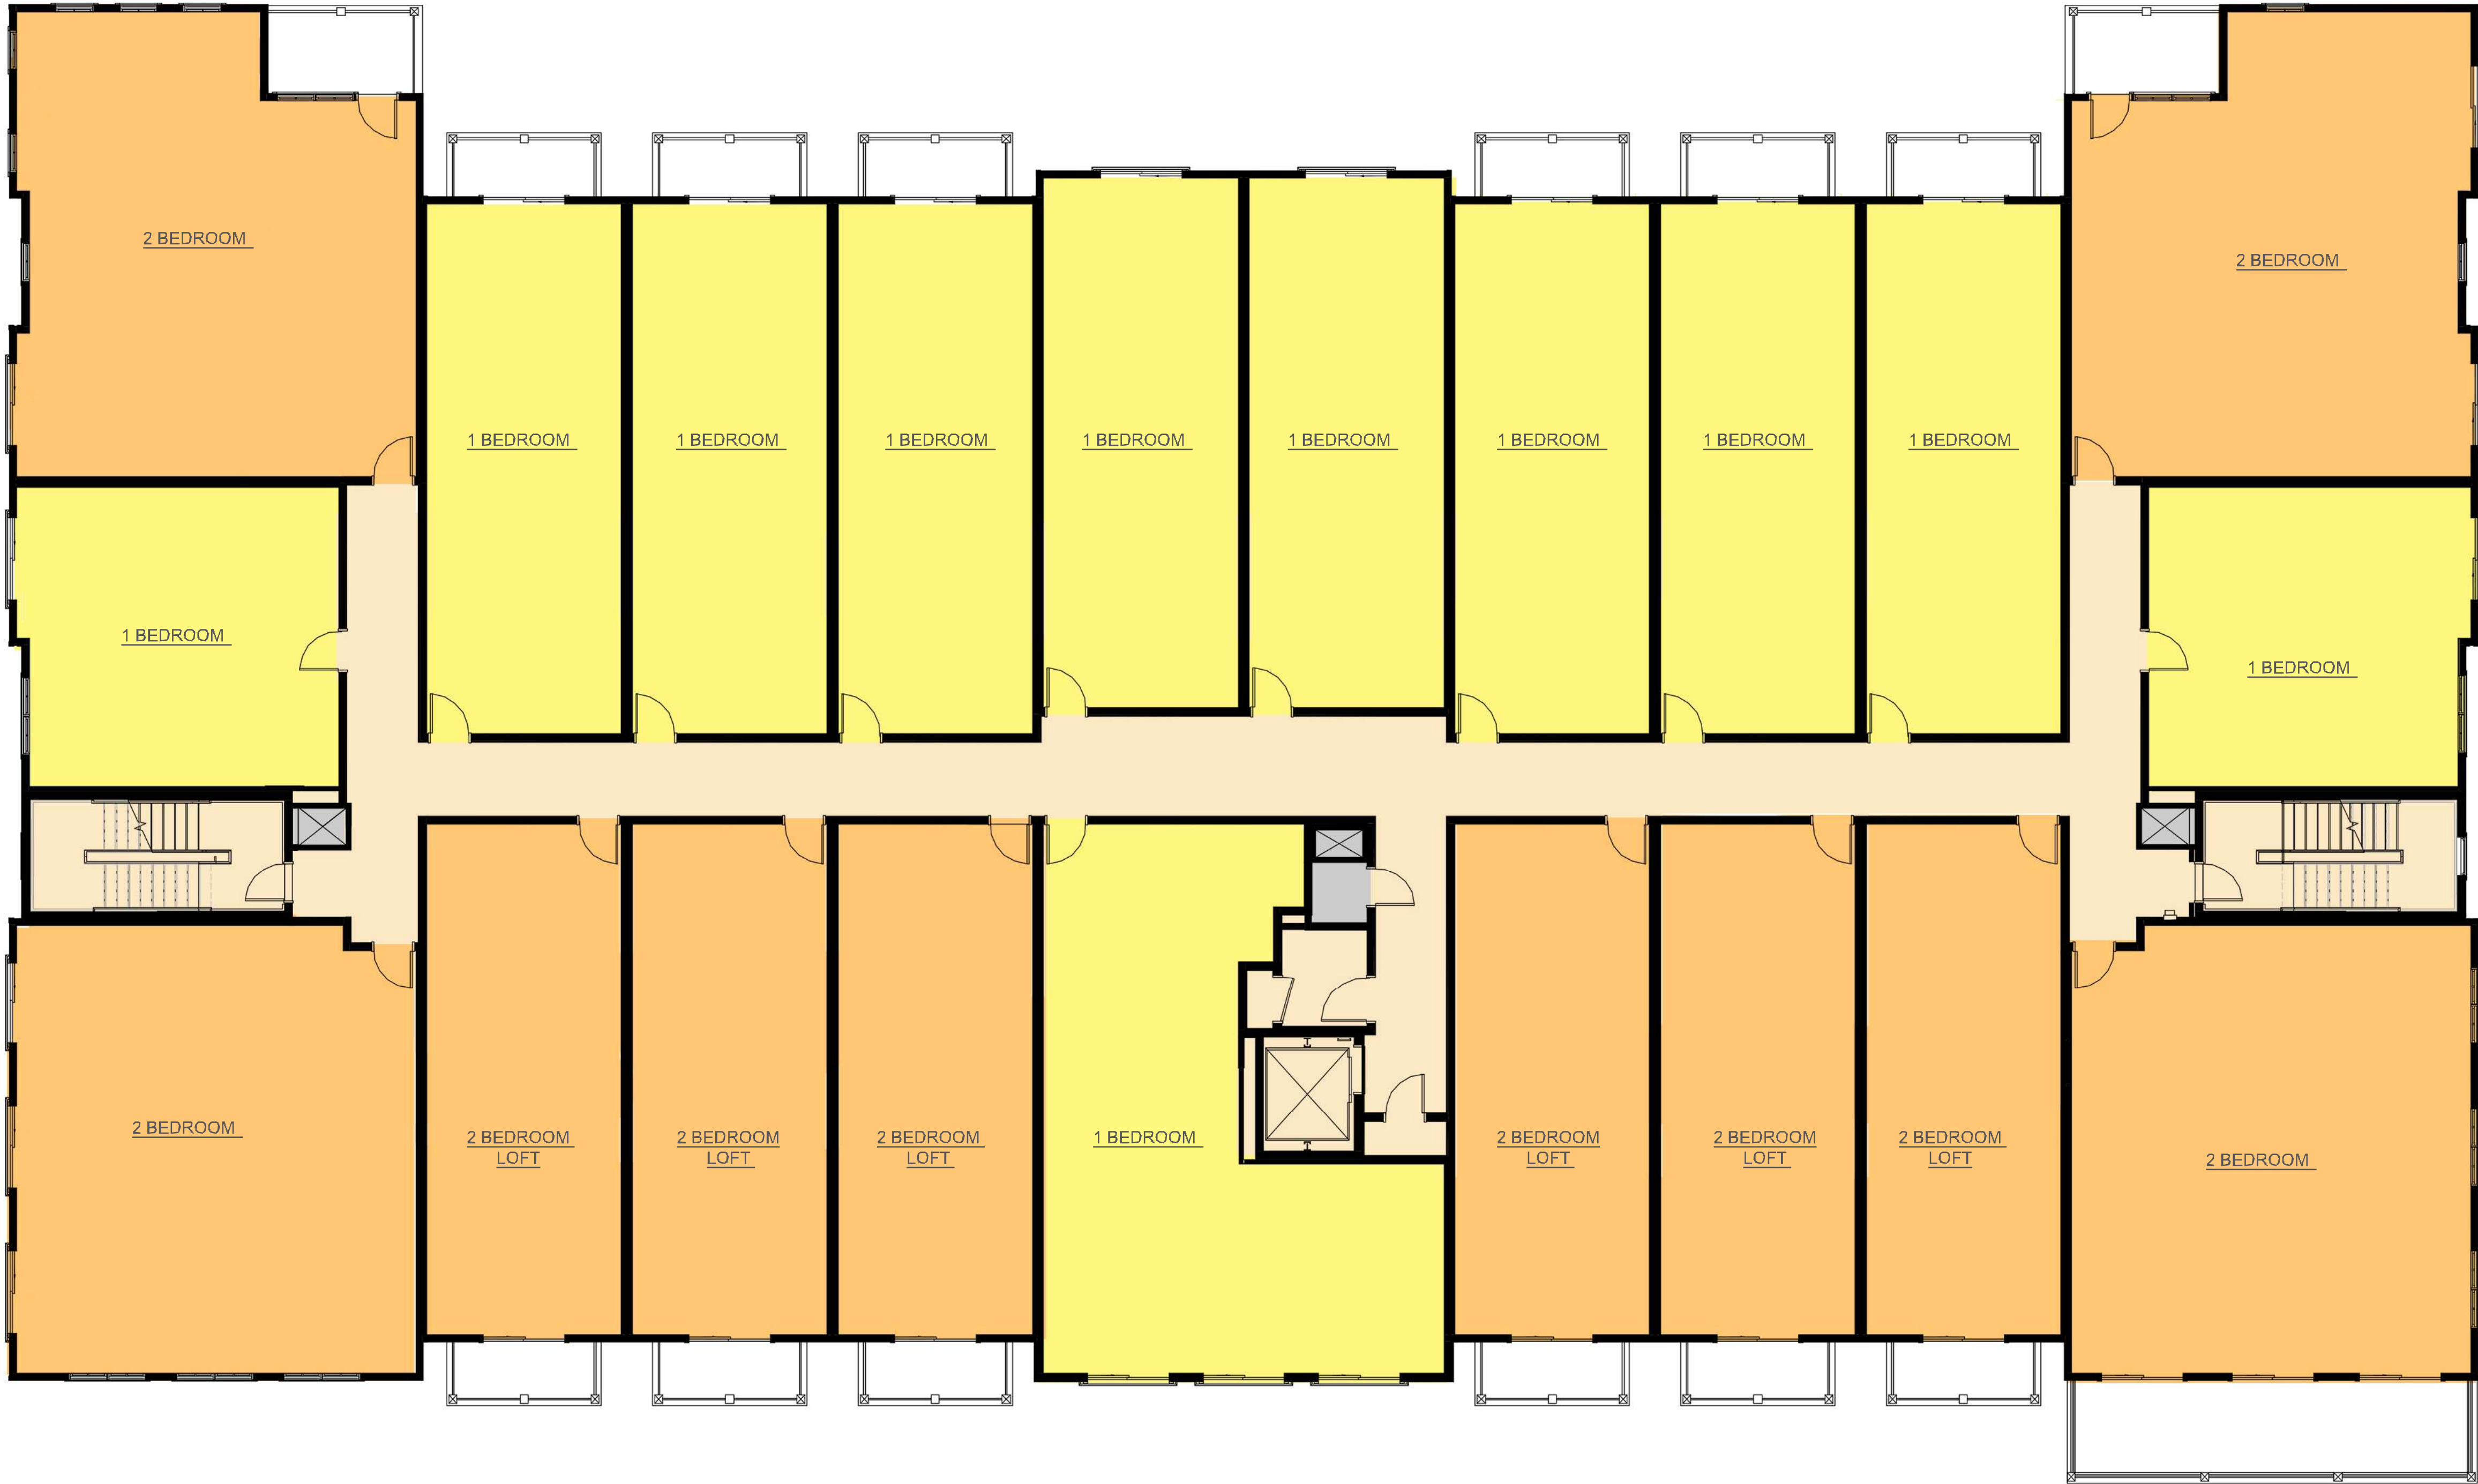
2 BEDROOM

1 BEDROOM

1 BEDROOM

1 BEDROOM

1 BEDROOM

1 BEDROOM

1 BEDROOM

1 BEDROOM

1 BEDROOM

2 BEDROOM

1 BEDROOM

1 BEDROOM

2 BEDROOM

2 BEDROOM LOFT

2 BEDROOM LOFT

2 BEDROOM LOFT

1 BEDROOM

2 BEDROOM LOFT

2 BEDROOM LOFT

2 BEDROOM LOFT

2 BEDROOM